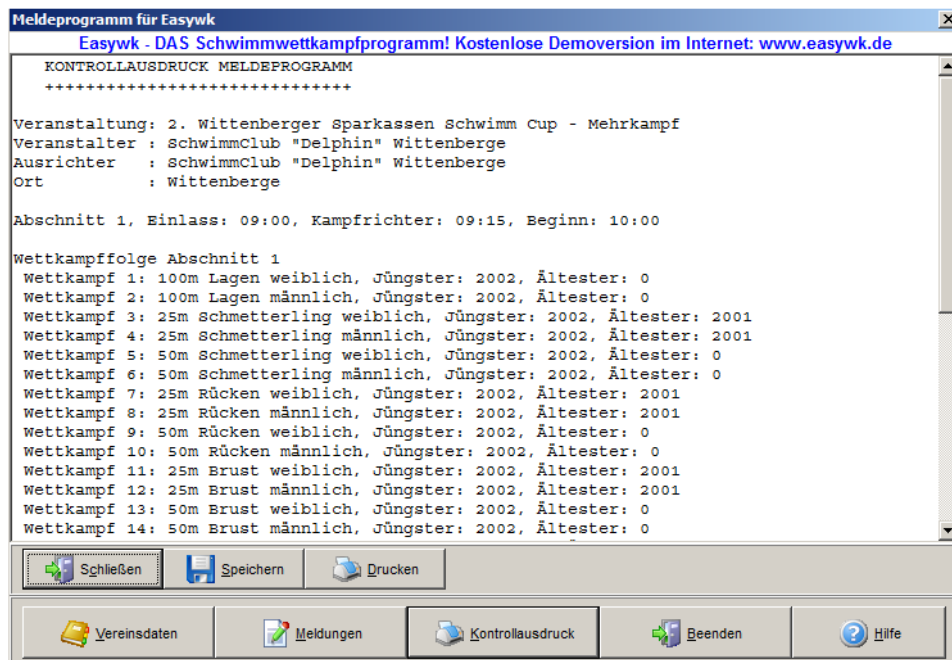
Meldeprogramm für Easywk

Easywk - DAS Schwimmwettkampfprogramm! Kostenlose Demoversion im Internet: www.easywk.de

KONTROLLAUSDRUCK MELDEPROGRAMM
++++++++++++++++++++++++++++++

Veranstaltung: 2. Wittenberger Sparkassen Schwimm Cup - Mehrkampf
Veranstalter : SchwimmClub "Delphin" Wittenberge
Ausrichter : SchwimmClub "Delphin" Wittenberge
Ort : Wittenberge

Abschnitt 1, Einlass: 09:00, Kampfrichter: 09:15, Beginn: 10:00

Wettkampffolge Abschnitt 1
Wettkampf 1: 100m Lagen weiblich, Jüngster: 2002, Ältester: 0
Wettkampf 2: 100m Lagen männlich, Jüngster: 2002, Ältester: 0
Wettkampf 3: 25m Schmetterling weiblich, Jüngster: 2002, Ältester: 2001
Wettkampf 4: 25m Schmetterling männlich, Jüngster: 2002, Ältester: 2001
Wettkampf 5: 50m Schmetterling weiblich, Jüngster: 2002, Ältester: 0
Wettkampf 6: 50m Schmetterling männlich, Jüngster: 2002, Ältester: 0
Wettkampf 7: 25m Rücken weiblich, Jüngster: 2002, Ältester: 2001
Wettkampf 8: 25m Rücken männlich, Jüngster: 2002, Ältester: 2001
Wettkampf 9: 50m Rücken weiblich, Jüngster: 2002, Ältester: 0
Wettkampf 10: 50m Rücken männlich, Jüngster: 2002, Ältester: 0
Wettkampf 11: 25m Brust weiblich, Jüngster: 2002, Ältester: 2001
Wettkampf 12: 25m Brust männlich, Jüngster: 2002, Ältester: 2001
Wettkampf 13: 50m Brust weiblich, Jüngster: 2002, Ältester: 0
Wettkampf 14: 50m Brust männlich, Jüngster: 2002, Ältester: 0

Schließen Speichern Drucken

Vereinsdaten Meldungen Kontrollausdruck Beenden Hilfe